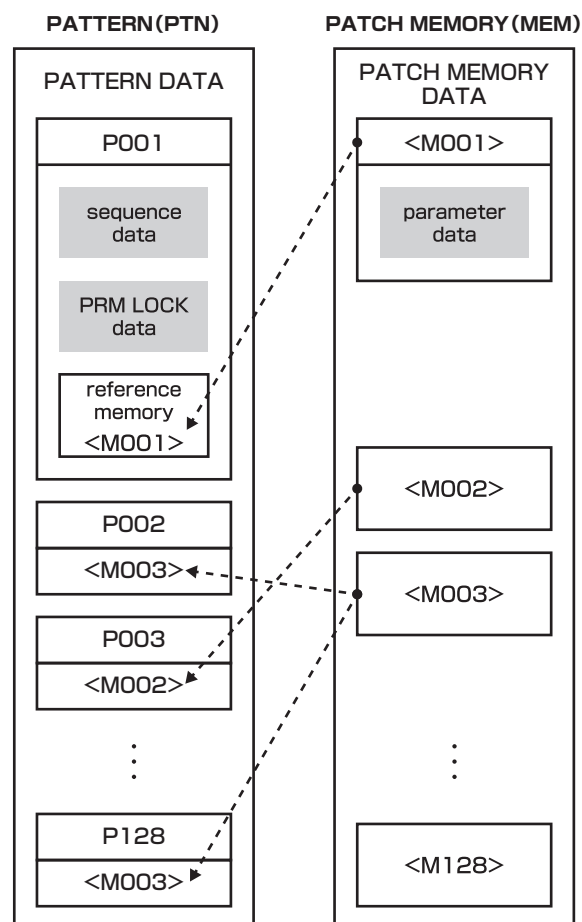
PATTERN(PTN)

PATTERN DATA

P001

sequence data

PRM LOCK data

reference memory <M001>

P002

<M003>

P003

<M002>

⋮

P128

<M003>

PATCH MEMORY(MEM)

PATCH MEMORY DATA

<M001>

parameter data

<M002>

<M003>

⋮

<M128>